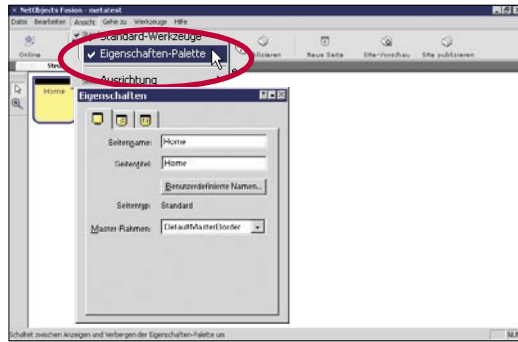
NetObjects Fusion - metatest
Datei Bearbeiten Ansicht Gehe zu Werkzeuge Hilfe
Online
Standard-Werkzeuge
✓ Eigenschaften-Palette
Ausrichtung
blizieren
Neue Seite
Site-Vorschau
Site publizieren
Stru
Home
Eigenschaften
Seitenname: Home
Seitentitel: Home
Benutzerdefinierte Namen...
Seitentyp: Standard
Master-Rahmen: DefaultMasterBorder
Schaltet zwischen Anzeigen und Verbergen der Eigenschaften-Palette um